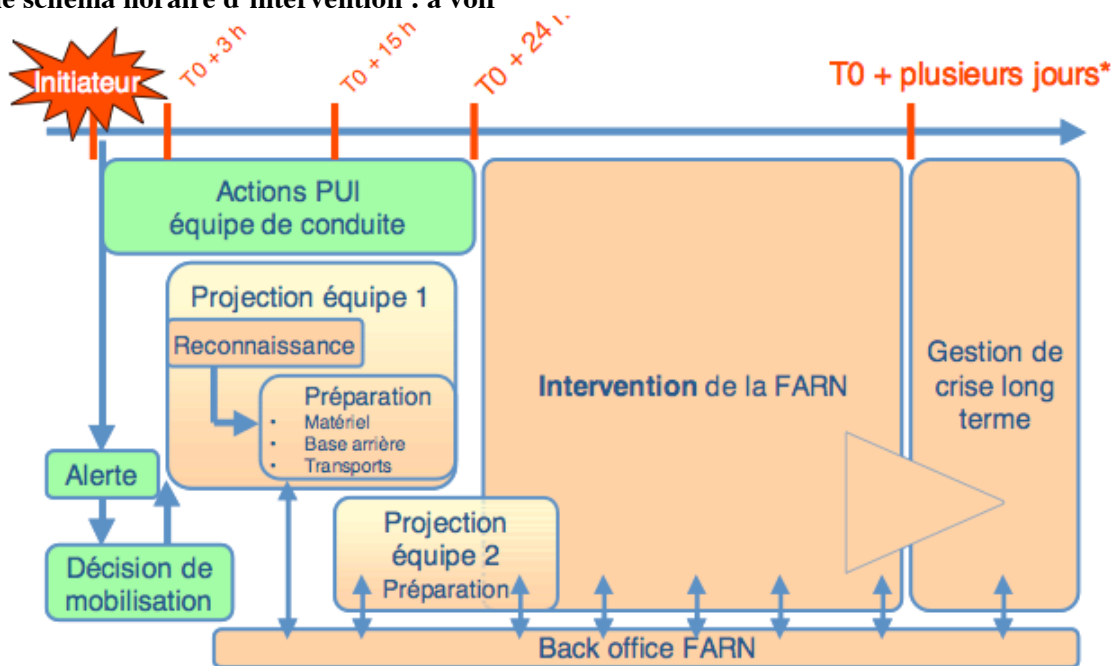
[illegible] schéma horaire d'intervention : à voir

Initiateur

T0 + 3 h

T0 + 15 h

T0 + 24 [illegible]

T0 + plusieurs jours*

Actions PUI équipe de conduite

Projection équipe 1

Reconnaissance

Préparation
• Matériel
• Base arrière
• Transports

Intervention de la FARN

Gestion de crise long terme

Alerte

Décision de mobilisation

Projection équipe 2
Préparation

Back office FARN